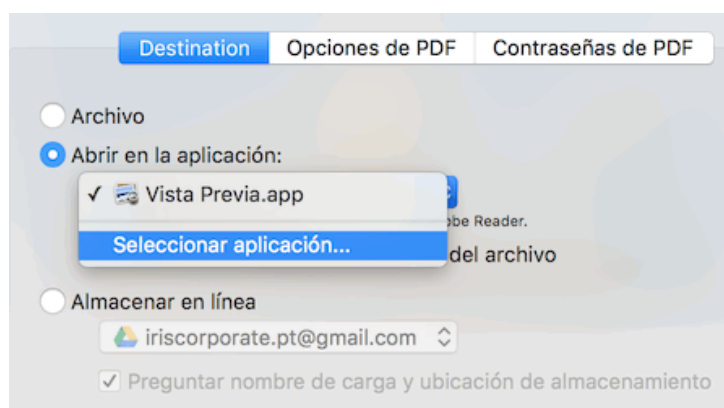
Destination | Opciones de PDF | Contraseñas de PDF

Archivo

Abrir en la aplicación:

✓ Vista Previa.app

Seleccionar aplicación...

be Reader.

del archivo

Almacenar en línea

iriscorporate.pt@gmail.com

✓ Preguntar nombre de carga y ubicación de almacenamiento